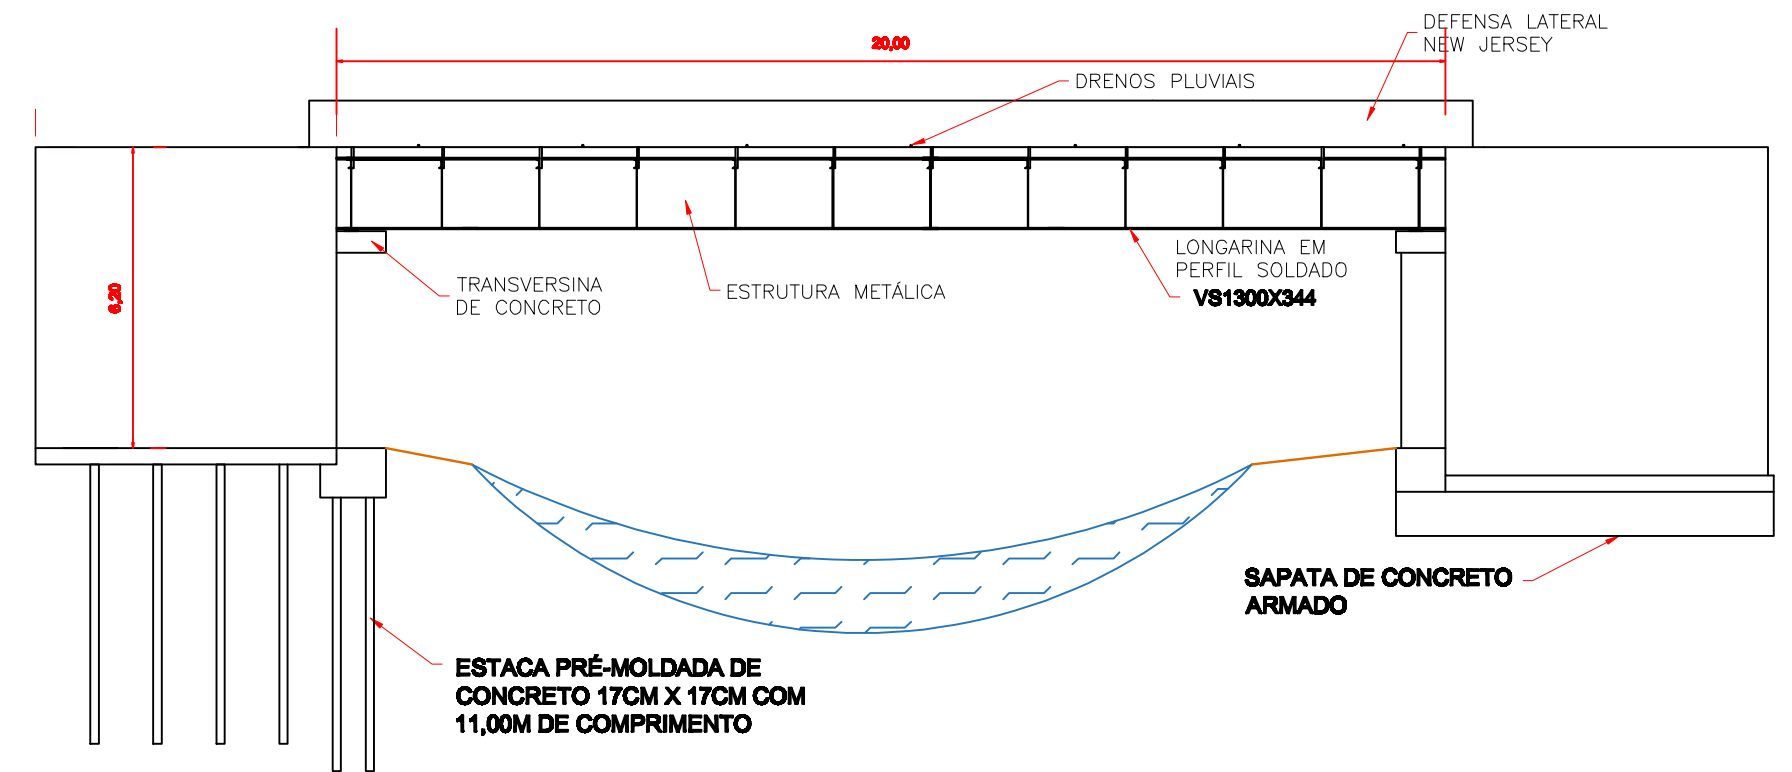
DEFENSA LATERAL NEW JERSEY

20,00

DRENOS PLUVIAIS

6,20

TRANSVERSINA DE CONCRETO

ESTRUTURA METÁLICA

LONGARINA EM PERFIL SOLDADO
VS1300X344

SAPATA DE CONCRETO ARMADO

ESTACA PRÉ-MOLDADA DE CONCRETO 17CM X 17CM COM 11,00M DE COMPRIMENTO